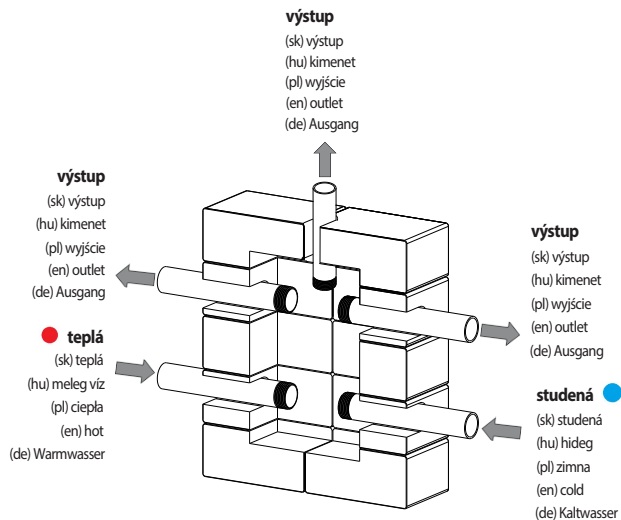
výstup
(sk) výstup
(hu) kimenet
(pl) wyjście
(en) outlet
(de) Ausgang

výstup
(sk) výstup
(hu) kimenet
(pl) wyjście
(en) outlet
(de) Ausgang

teplá
(sk) teplá
(hu) meleg víz
(pl) ciepła
(en) hot
(de) Warmwasser

výstup
(sk) výstup
(hu) kimenet
(pl) wyjście
(en) outlet
(de) Ausgang

studená
(sk) studená
(hu) hideg
(pl) zimna
(en) cold
(de) Kaltwasser